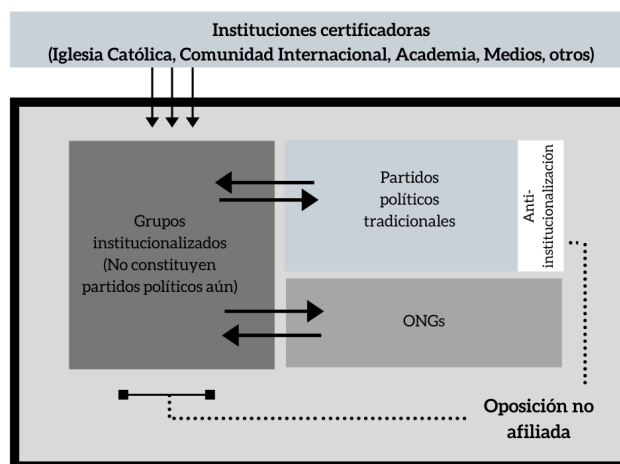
Instituciones certificadoras
(Iglesia Católica, Comunidad Internacional, Academia, Medios, otros)

Grupos institucionalizados (No constituyen partidos políticos aún)

Partidos políticos tradicionales

Anti-institucionalización

ONGs

Oposición no afiliada